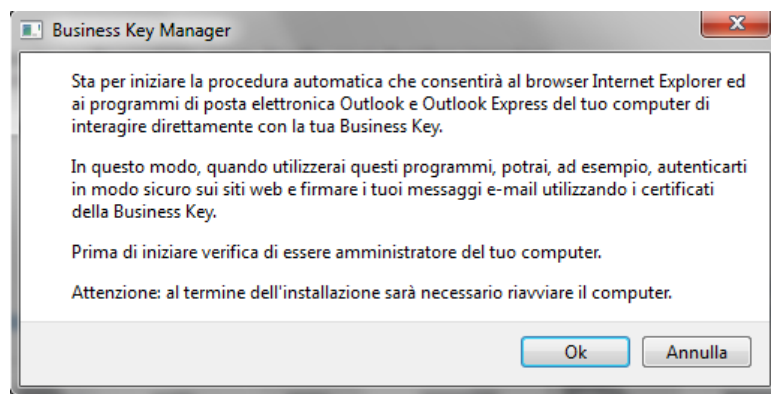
Business Key Manager

Sta per iniziare la procedura automatica che consentirà al browser Internet Explorer ed ai programmi di posta elettronica Outlook e Outlook Express del tuo computer di interagire direttamente con la tua Business Key.

In questo modo, quando utilizzerai questi programmi, potrai, ad esempio, autenticarti in modo sicuro sui siti web e firmare i tuoi messaggi e-mail utilizzando i certificati della Business Key.

Prima di iniziare verifica di essere amministratore del tuo computer.

Attenzione: al termine dell'installazione sarà necessario riavviare il computer.

Ok

Annulla